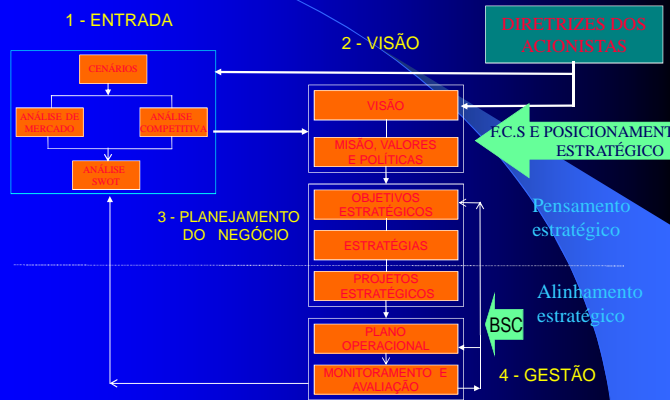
1 - ENTRADA

2 - VISÃO

DIRETRIZES DOS ACIONISTAS

CENÁRIOS

ANÁLISE DE MERCADO

ANÁLISE COMPETITIVA

ANÁLISE SWOT

VISÃO

MISSÃO, VALORES E POLÍTICAS

F.C.S E POSICIONAMENT ESTRATÉGICO

OBJETIVOS ESTRATÉGICOS

3 - PLANEJAMENTO DO NEGÓCIO

ESTRATÉGIAS

Pensamento estratégico

PROJETOS ESTRATÉGICOS

Alinhamento estratégico

BSC

PLANO OPERACIONAL

MONITORAMENTO E AVALIAÇÃO

4 - GESTÃO